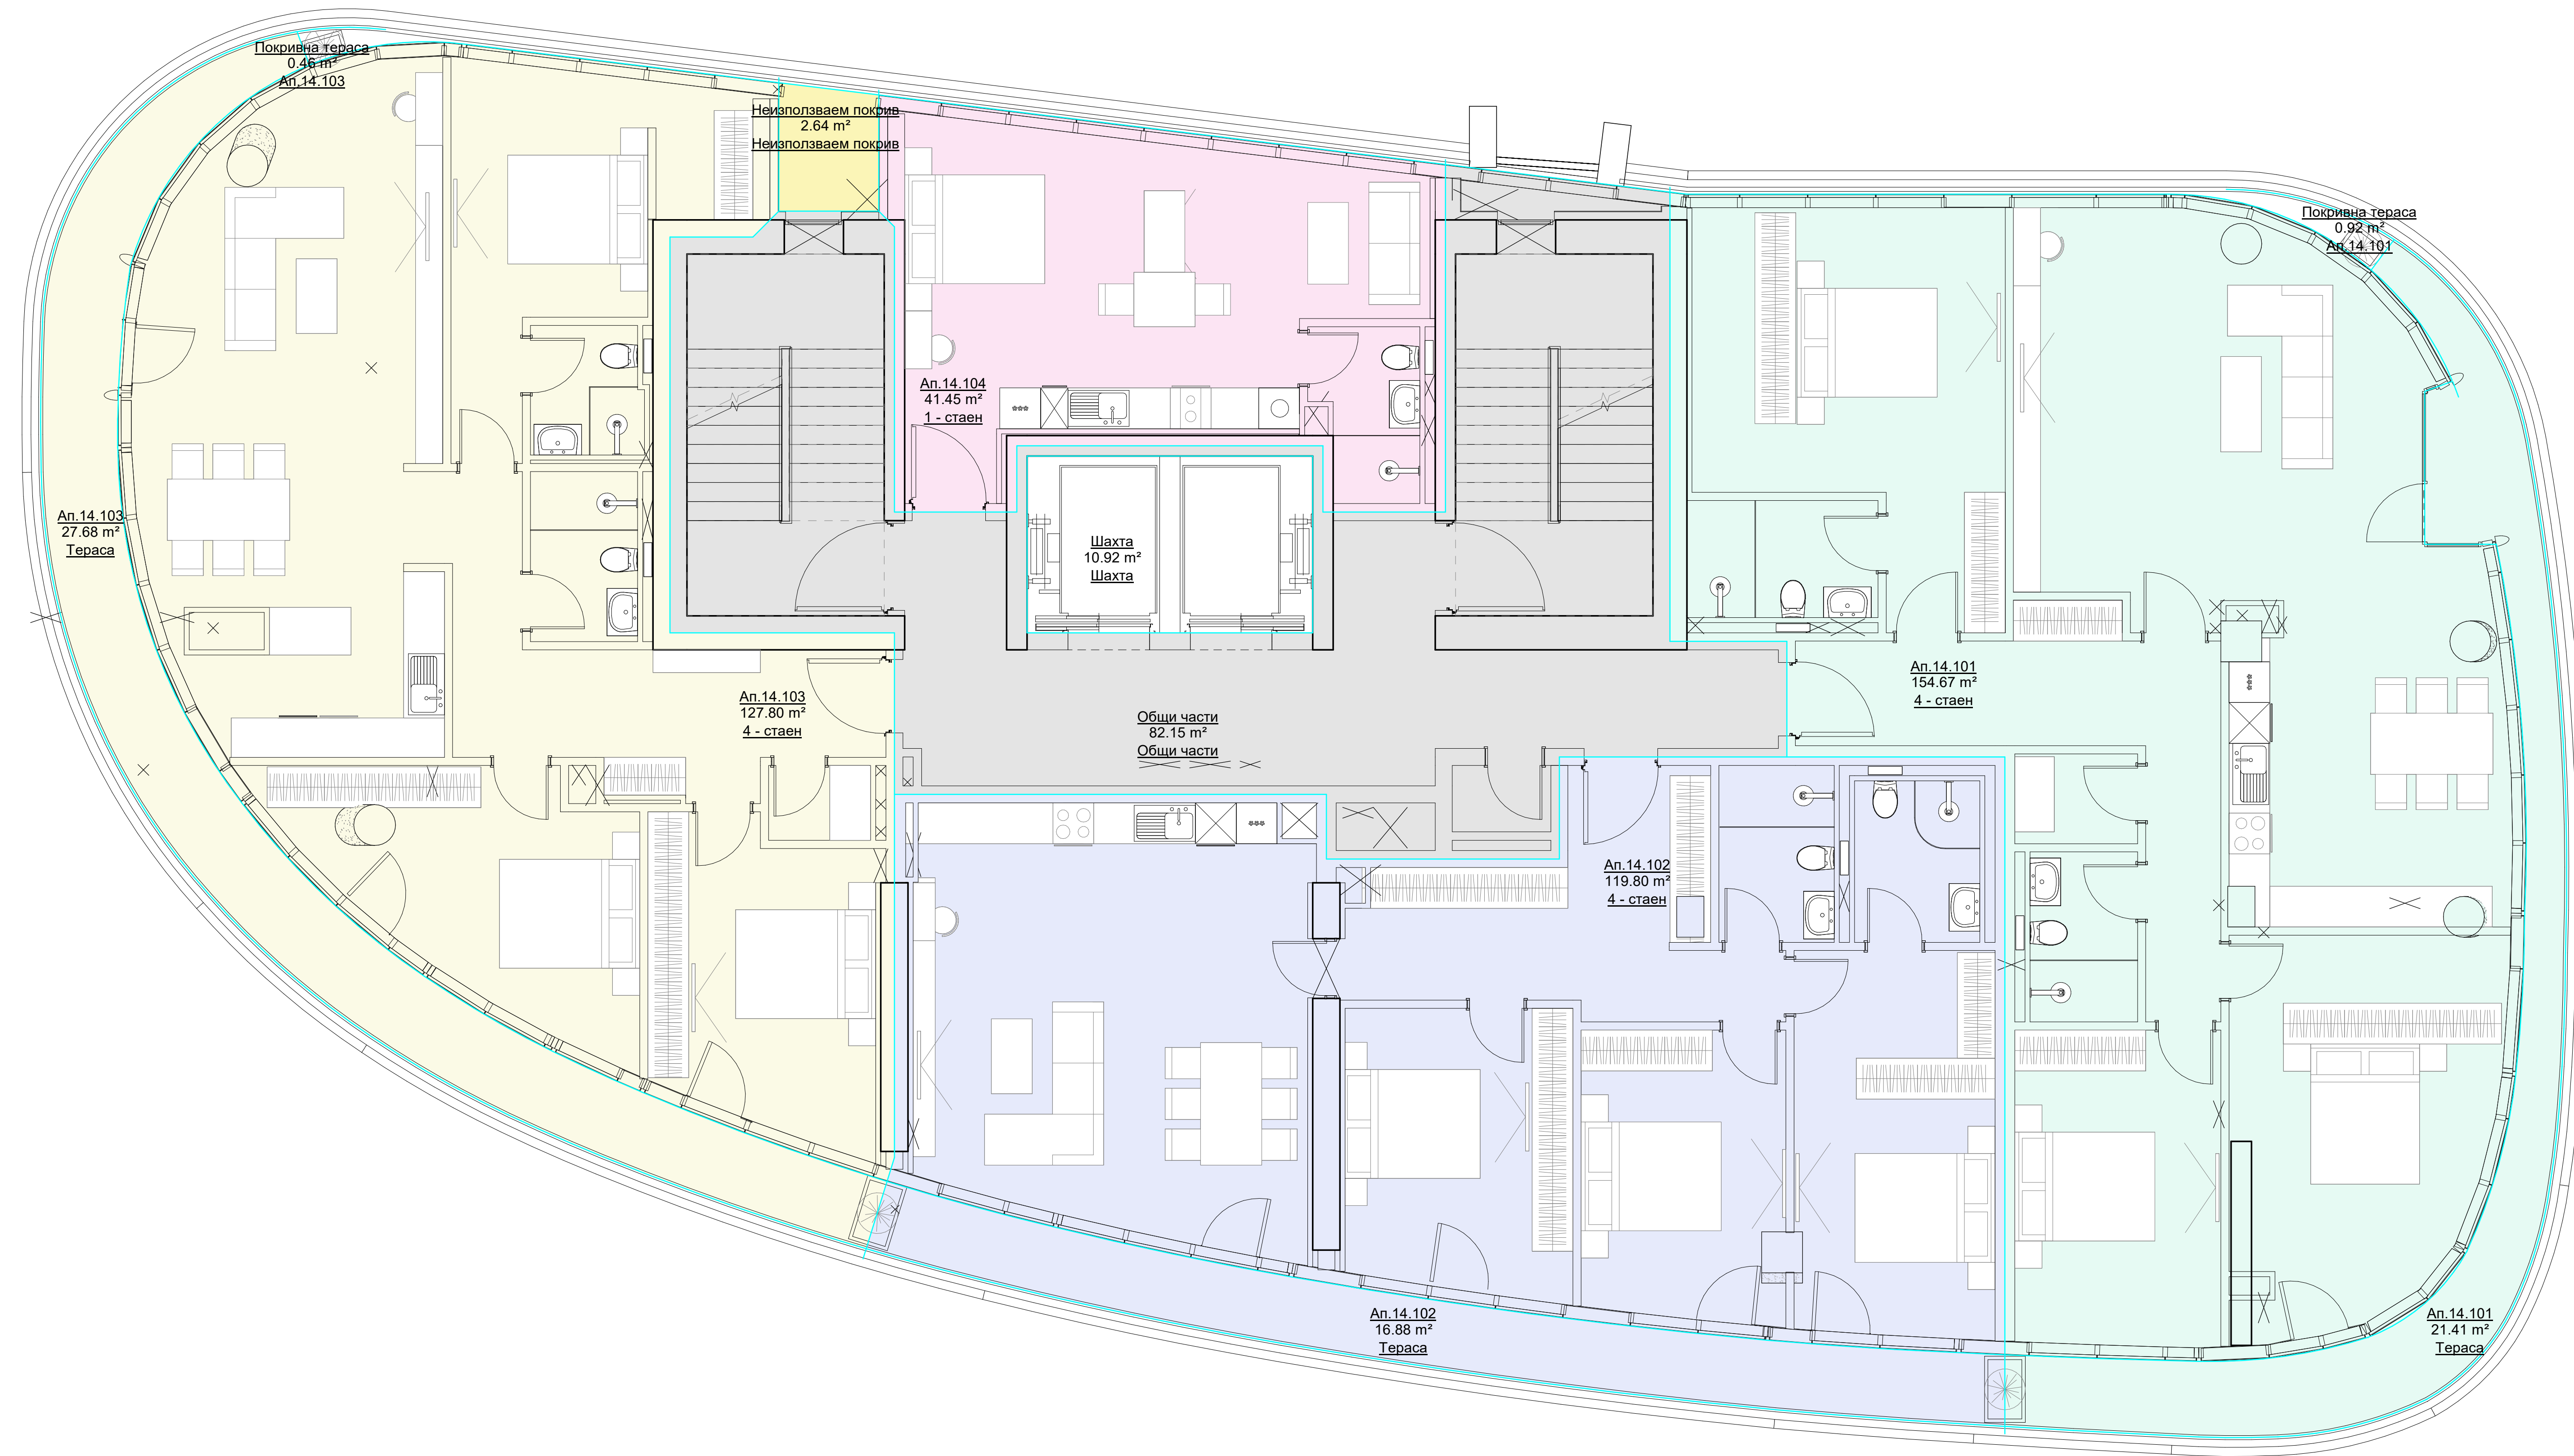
Покривна тераса
0.46 m²
Ап.14.103

Неизползваем покрив
2.64 m²
Неизползваем покрив

Покривна тераса
0.92 m²
Ап.14.101

Ап.14.104
41.45 m²
1 - стаен

Ап.14.103
27.68 m²
Тераса

Шахта
10.92 m²
Шахта

Ап.14.101
154.67 m²
4 - стаен

Ап.14.103
127.80 m²
4 - стаен

Общи части
82.15 m²
Общи части

Ап.14.102
119.80 m²
4 - стаен

Ап.14.102
16.88 m²
Тераса

Ап.14.101
21.41 m²
Тераса